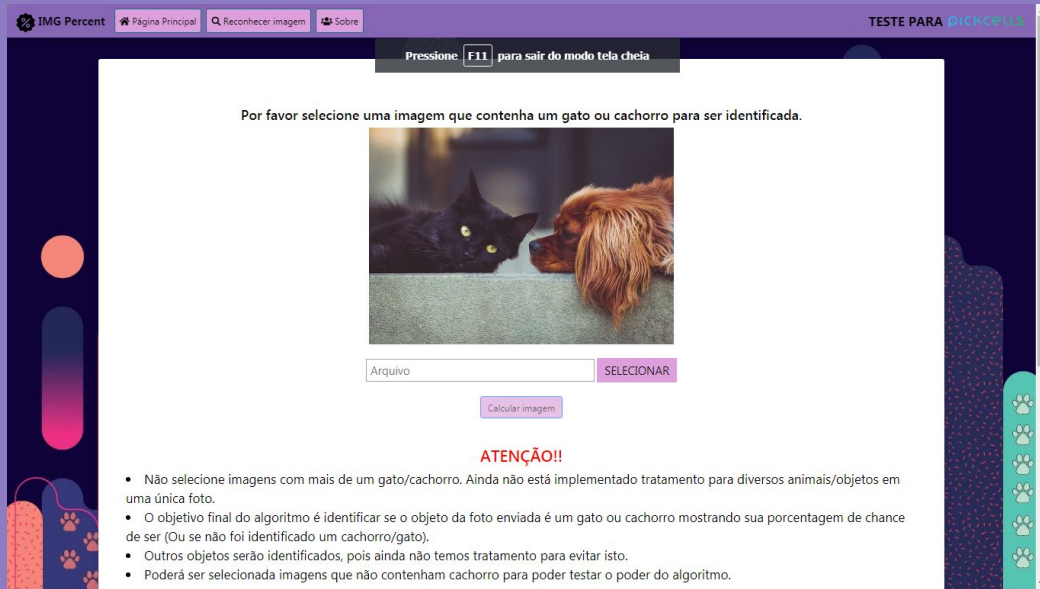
IMG Percent Página Principal Reconhecer imagem Sobre

TESTE PARA PICKCELLS

Pressione F11 para sair do modo tela cheia

Por favor selecione uma imagem que contenha um gato ou cachorro para ser identificada.

Arquivo SELECIONAR

Calcular imagem

ATENÇÃO!!

• Não selecione imagens com mais de um gato/cachorro. Ainda não está implementado tratamento para diversos animais/objetos em uma única foto.
• O objetivo final do algoritmo é identificar se o objeto da foto enviada é um gato ou cachorro mostrando sua porcentagem de chance de ser (Ou se não foi identificado um cachorro/gato).
• Outros objetos serão identificados, pois ainda não temos tratamento para evitar isto.
• Poderá ser selecionada imagens que não contenham cachorro para poder testar o poder do algoritmo.